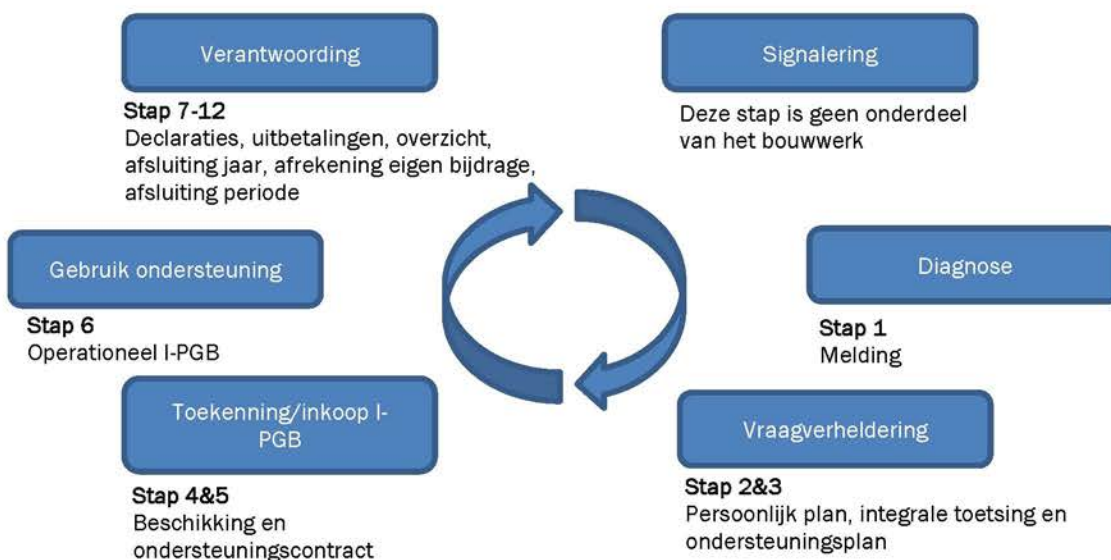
Verantwoording

Stap 7-12
Declaraties, uitbetalingen, overzicht, afsluiting jaar, afrekening eigen bijdrage, afsluiting periode

Signalering

Deze stap is geen onderdeel van het bouwwerk

Gebruik ondersteuning

Stap 6
Operationeel I-PGB

Diagnose

Stap 1
Melding

Toekenning/inkoop I-PGB

Stap 4&5
Beschikking en ondersteuningscontract

Vraagverheldering

Stap 2&3
Persoonlijk plan, integrale toetsing en ondersteuningsplan